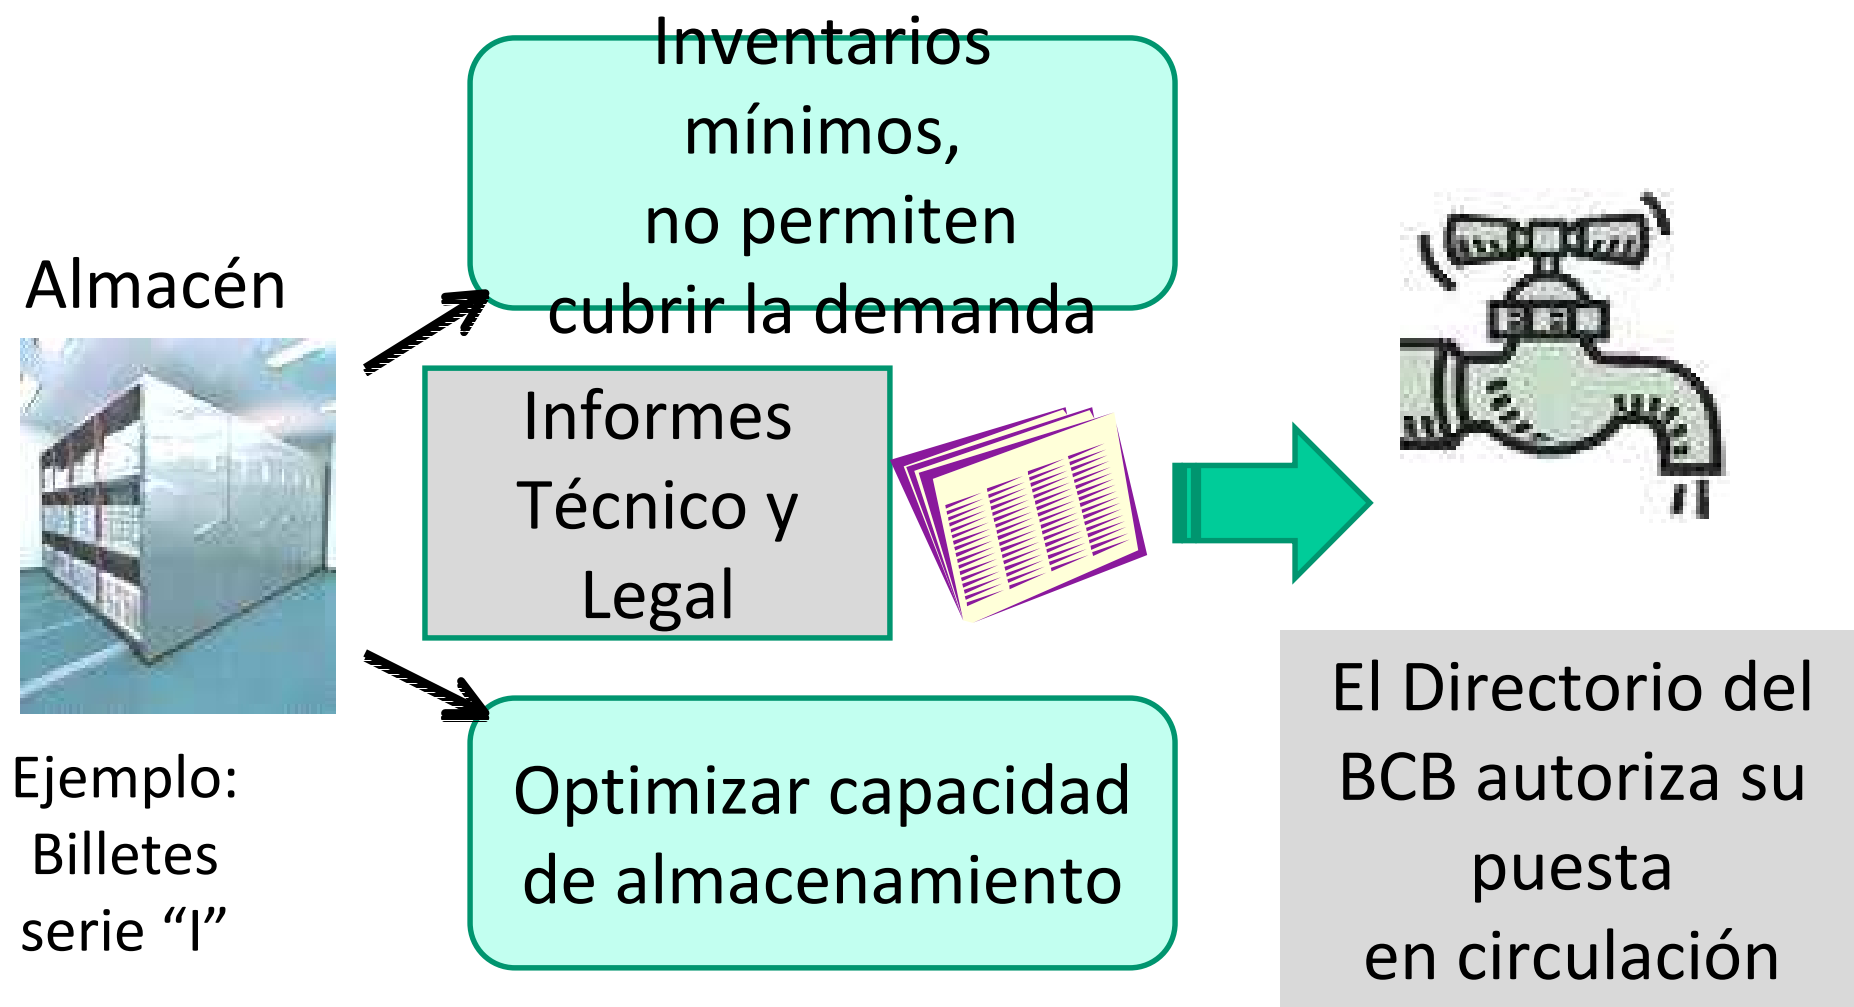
Almacén

Ejemplo: Billetes serie “I”

Inventarios mínimos, no permiten cubrir la demanda

Informes Técnico y Legal

Optimizar capacidad de almacenamiento

El Directorio del BCB autoriza su puesta en circulación